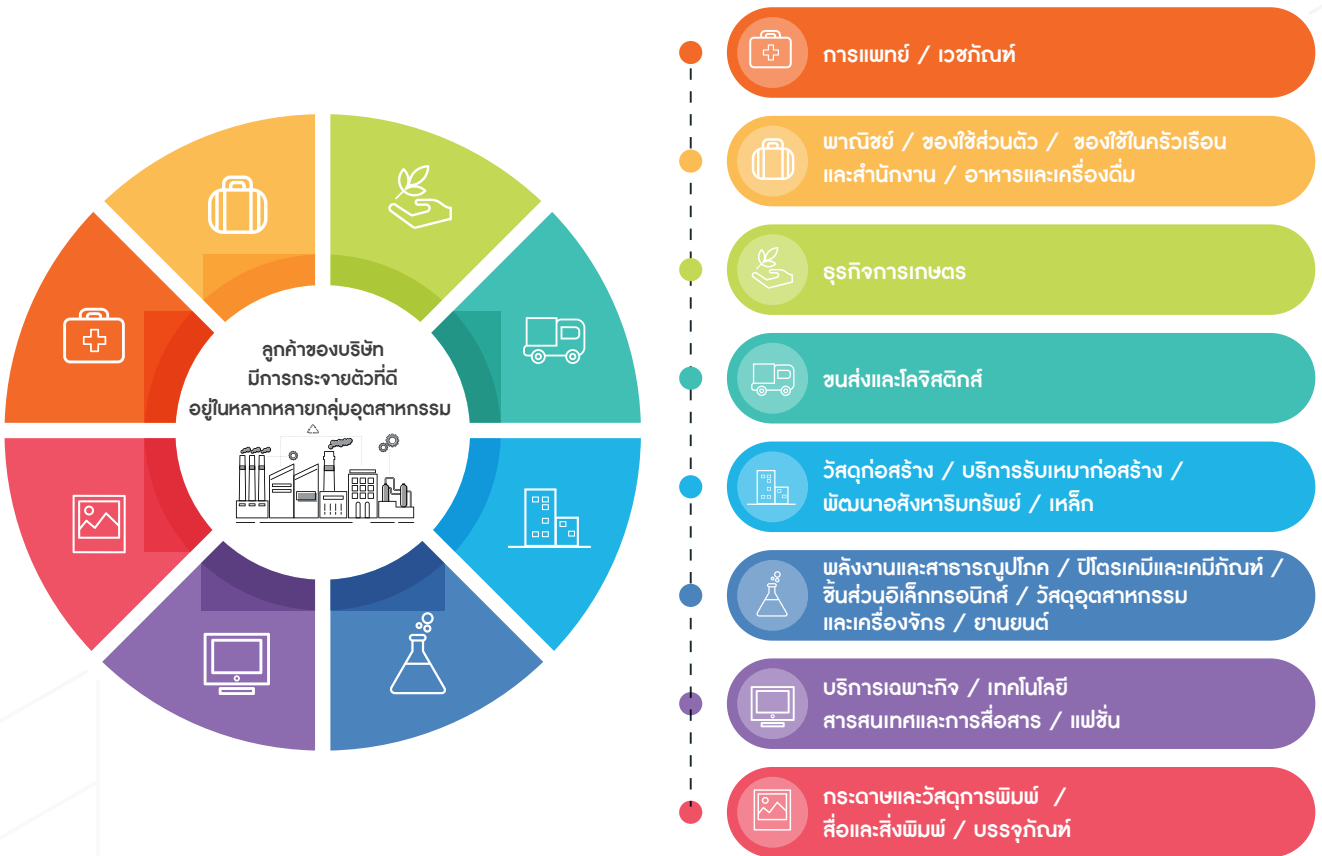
ลูกค้าของบริษัท
มีการกระจายตัวที่ดี
อยู่ในหลากหลายกลุ่มอุตสาหกรรม

การแพทย์ / เวชภัณฑ์

พาณิชย์ / ของใช้ส่วนตัว / ของใช้ในครัวเรือน และสำนักงาน / อาหารและเครื่องดื่ม

ธุรกิจการเกษตร

ขนส่งและโลจิสติกส์

วัสดุก่อสร้าง / บริการรับเหมาก่อสร้าง / พัฒนาอสังหาริมทรัพย์ / เหล็ก

พลังงานและสาธารณูปโภค / ปิโตรเคมีและเคมีภัณฑ์ / ชิ้นส่วนอิเล็กทรอนิกส์ / วัสดุอุตสาหกรรม และเครื่องจักร / ยานยนต์

บริการเฉพาะกิจ / เทคโนโลยี สารสนเทศและการสื่อสาร / แฟชั่น

กระดาษและวัสดุการพิมพ์ / สื่อและสิ่งพิมพ์ / บรรจุภัณฑ์